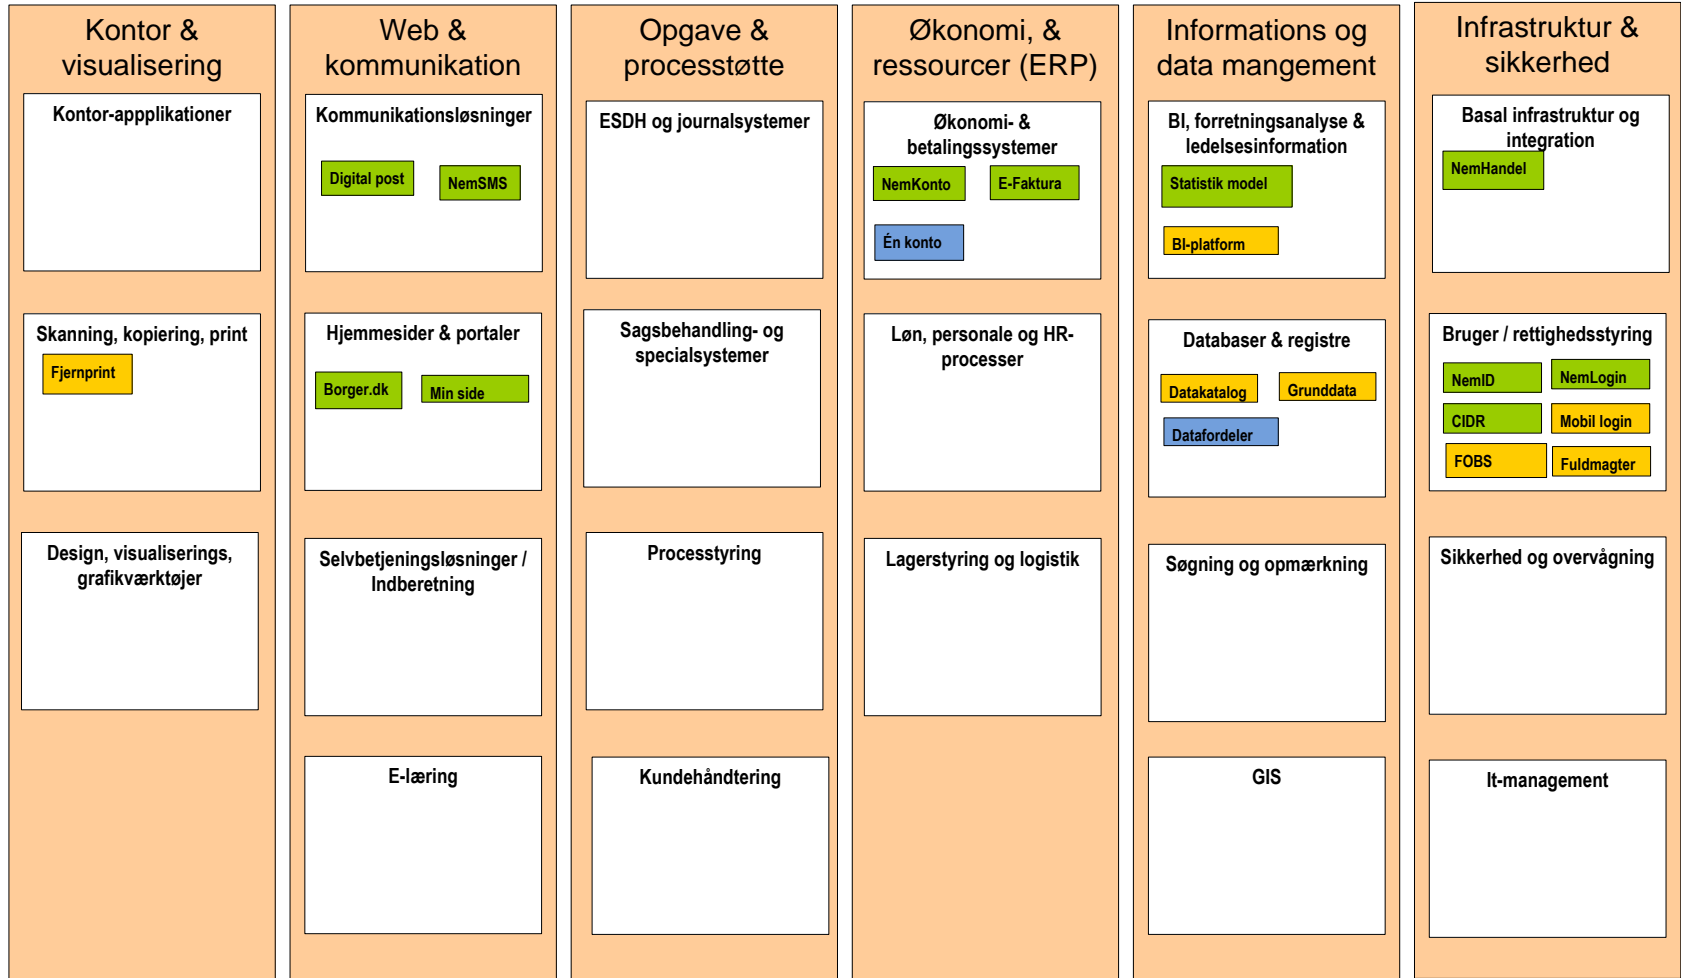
Kontor & visualisering

Kontor-appplikationer

Skanning, kopiering, print

Fjernprint

Design, visualiserings, grafikværktøjer

Web & kommunikation

Kommunikationsløsninger

Digital post

NemSMS

Hjemmesider & portaler

Borger.dk

Min side

Selvbetjeningsløsninger / Indberetning

E-læring

Opgave & processtøtte

ESDH og journalsystemer

Sagsbehandling- og specialsystemer

Processtyring

Kundehåndtering

Økonomi, & ressourcer (ERP)

Økonomi- & betalingssystemer

NemKonto

E-Faktura

Én konto

Løn, personale og HR-processer

Lagerstyring og logistik

Informations og data mangement

BI, forretningsanalyse & ledelsesinformation

Statistik model

BI-platform

Databaser & registre

Datakatalog

Grunddata

Datafordeler

Søgning og opmærkning

GIS

Infrastruktur & sikkerhed

Basal infrastruktur og integration

NemHandel

Bruger / rettighedsstyring

NemID

NemLogin

CIDR

Mobil login

FOBS

Fuldmagter

Sikkerhed og overvågning

It-management